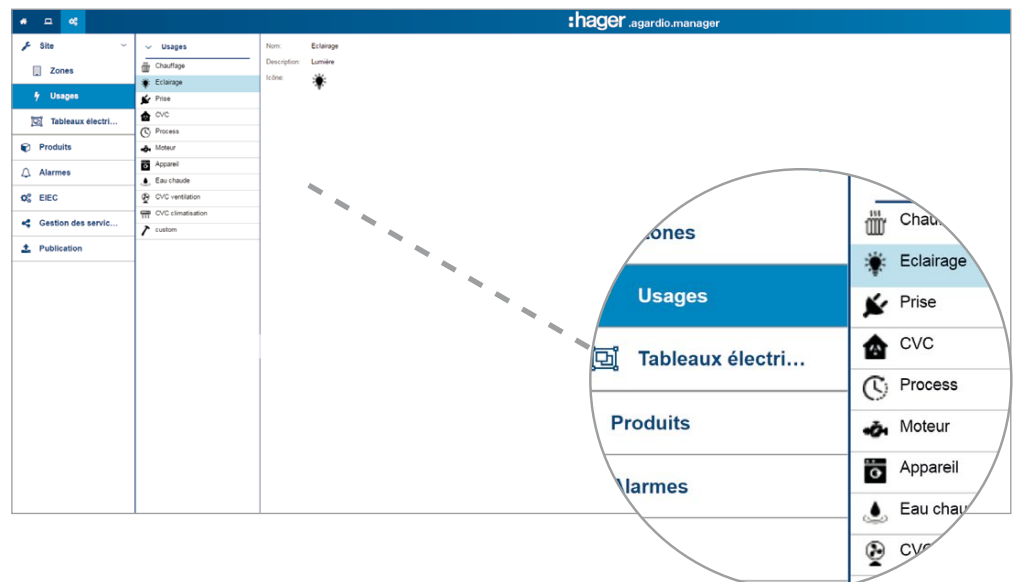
:hager .agardio.manager

Site
Zones
Usages
Tableaux électri...
Produits
Alarmes
EIEC
Gestion des servic...
Publication

Usages
Chauffage
Eclairage
Prise
CVC
Process
Moteur
Appareil
Eau chaude
CVC ventilation
CVC climatisation
custom

Nom: Eclairage
Description: Lumière
Icône:

ones
Usages
Tableaux électri...
Produits
larmes

Chau
Eclairage
Prise
CVC
Process
Moteur
Appareil
Eau chau
CVC